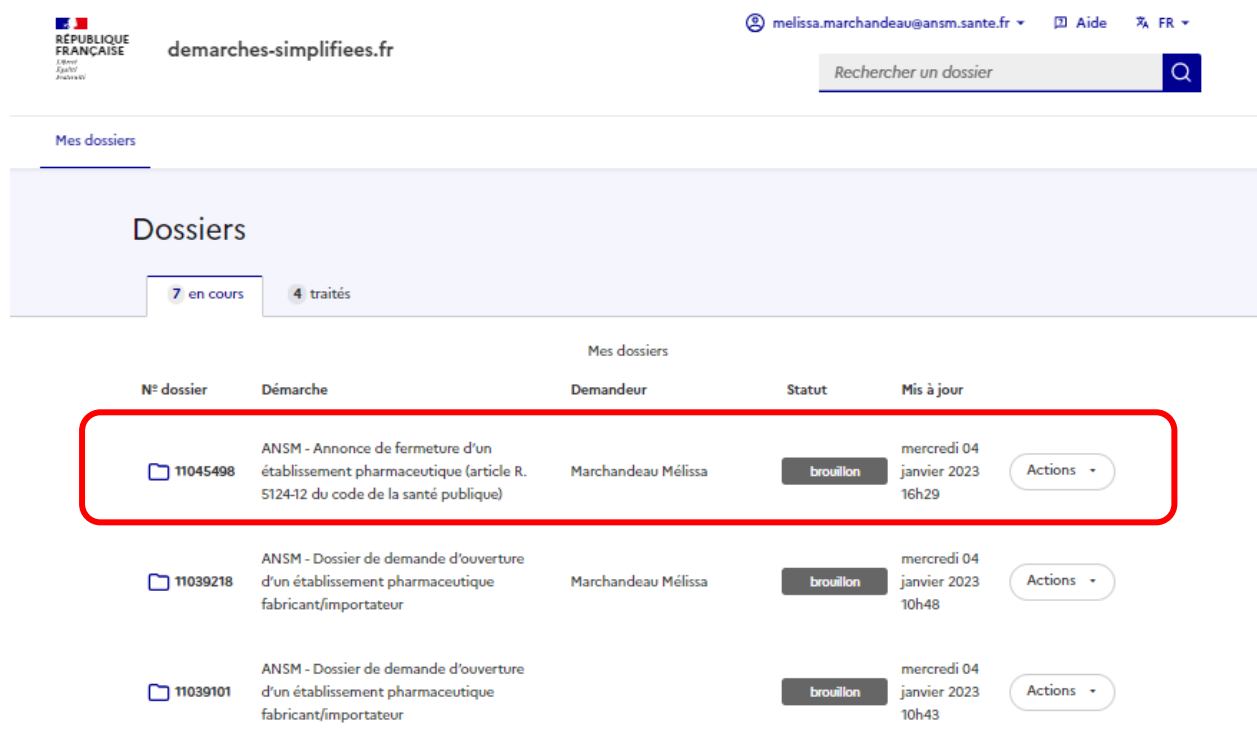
RÉPUBLIQUE FRANÇAISE
Liberté Égalité Fraternité

demarches-simplifiees.fr

melissa.marchandeau@ansm.sante.fr Aide FR

Rechercher un dossier

Mes dossiers

Dossiers

7 en cours 4 traités

Mes dossiers

| Nº dossier | Démarche | Demandeur | Statut | Mis à jour | |
|---|---|---|---|---|---|
| 11045498 | ANSM - Annonce de fermeture d'un établissement pharmaceutique (article R. 5124-12 du code de la santé publique) | Marchandeau Mélissa | brouillon | mercredi 04 janvier 2023 16h29 | Actions |
| 11039218 | ANSM - Dossier de demande d'ouverture d'un établissement pharmaceutique fabricant/importateur | Marchandeau Mélissa | brouillon | mercredi 04 janvier 2023 10h48 | Actions |
| 11039101 | ANSM - Dossier de demande d'ouverture d'un établissement pharmaceutique fabricant/importateur | | brouillon | mercredi 04 janvier 2023 10h43 | Actions |